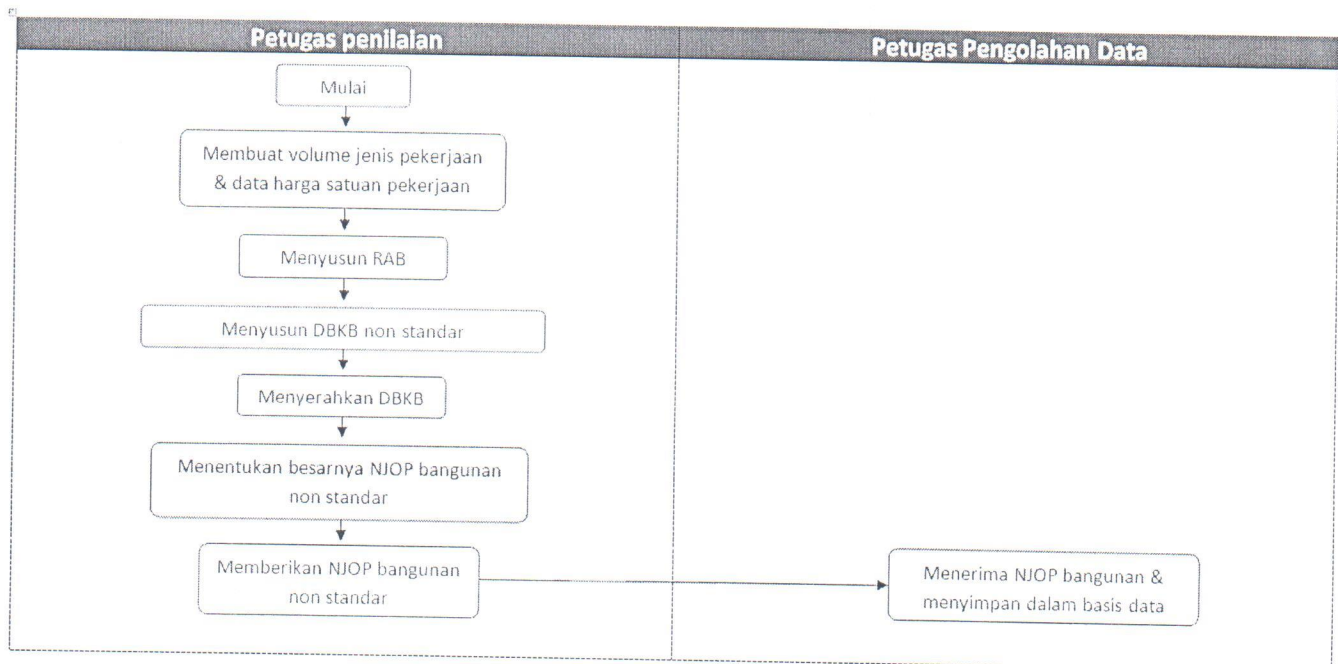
| Petugas penilaian | Petugas Pengolahan Data |
|---|---|

Mulai

Membuat volume jenis pekerjaan & data harga satuan pekerjaan

Menyusun RAB

Menyusun DBKB non standar

Menyerahkan DBKB

Menentukan besarnya NJOP bangunan non standar

Memberikan NJOP bangunan non standar

Menerima NJOP bangunan & menyimpan dalam basis data